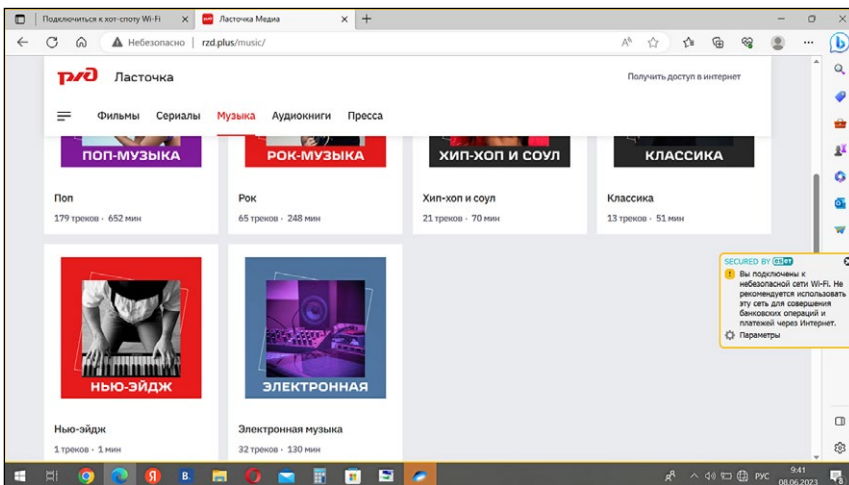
Подключиться к хот-споту Wi-Fi ×
Ласточка Медиа ×
+

Небезопасно | rzd.plus/music/

РЖД Ласточка

Получить доступ в интернет

Фильмы Сериалы Музыка Аудиокниги Пресса

ПОП-МУЗЫКА
Поп
179 треков · 652 мин

РОК-МУЗЫКА
Рок
65 треков · 248 мин

ХИП-ХОП И СОУЛ
Хип-хоп и соул
21 треков · 70 мин

КЛАССИКА
Классика
13 треков · 51 мин

НЬЮ-ЭЙДЖ
Нью-эйдж
1 треков · 1 мин

ЭЛЕКТРОННАЯ
Электронная музыка
32 треков · 130 мин

SECURED BY ESET
Вы подключены к небезопасной сети Wi-Fi. Не рекомендуется использовать эту сеть для совершения банковских операций и платежей через Интернет.
Параметры

РУС 9:41 08.06.2023